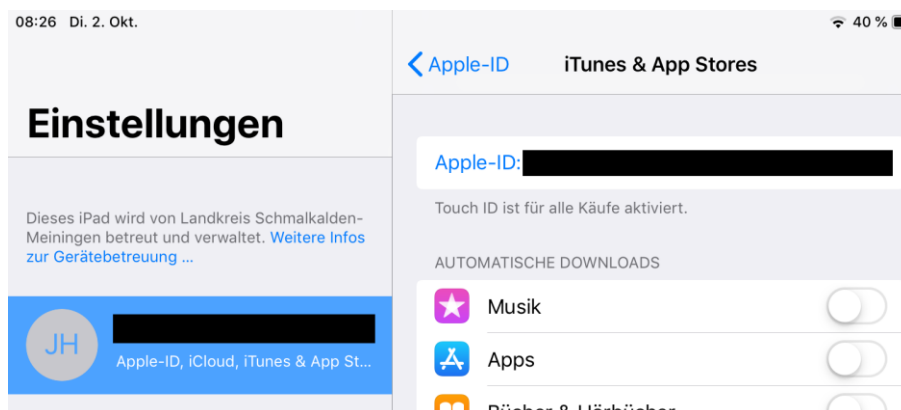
08:26 Di. 2. Okt.

40 %

Einstellungen

Dieses iPad wird von Landkreis Schmalkalden-Meiningen betreut und verwaltet. Weitere Infos zur Gerätebetreuung ...

JH

Apple-ID, iCloud, iTunes & App St...

Apple-ID

iTunes & App Stores

Apple-ID:

Touch ID ist für alle Käufe aktiviert.

AUTOMATISCHE DOWNLOADS

Musik

Apps

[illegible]